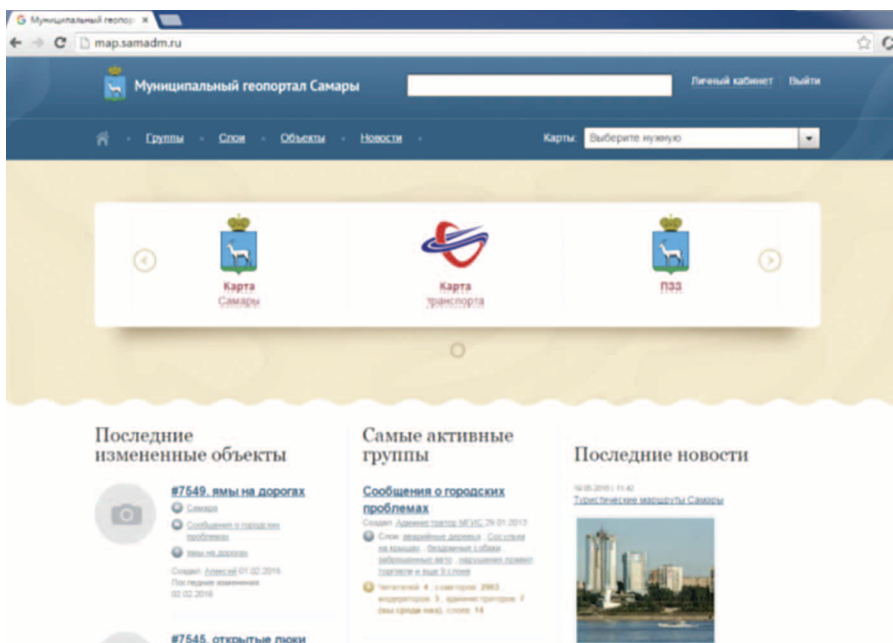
Муниципальный геопор ×

map.samadm.ru

Муниципальный геопортал Самары

Личный кабинет Выйти

Группы Слои Объекты Новости

Карты: Выберите нужную

Карта Самары

Карта транспорта

ПЗЗ

Последние измененные объекты

#7549. ямы на дорогах

Самара

Сообщения о городских проблемах

ямы на дорогах

Создал: Алексей 01.02.2016
Последние изменения 02.02.2016

#7545. открытые люки

Самые активные группы

Сообщения о городских проблемах

Создал: Администратор МГИС 29.01.2013

Слои: аварийные деревья, Сосульки на крышах, бездомные собаки, заброшенные авто, нарушение правил торговли и еще 3 слоев

Читателей: 4, соавторов: 2963, модераторов: 3, администраторов: 7 (вы среди них), слоев: 14

Последние новости

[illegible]
Туристические маршруты Самары